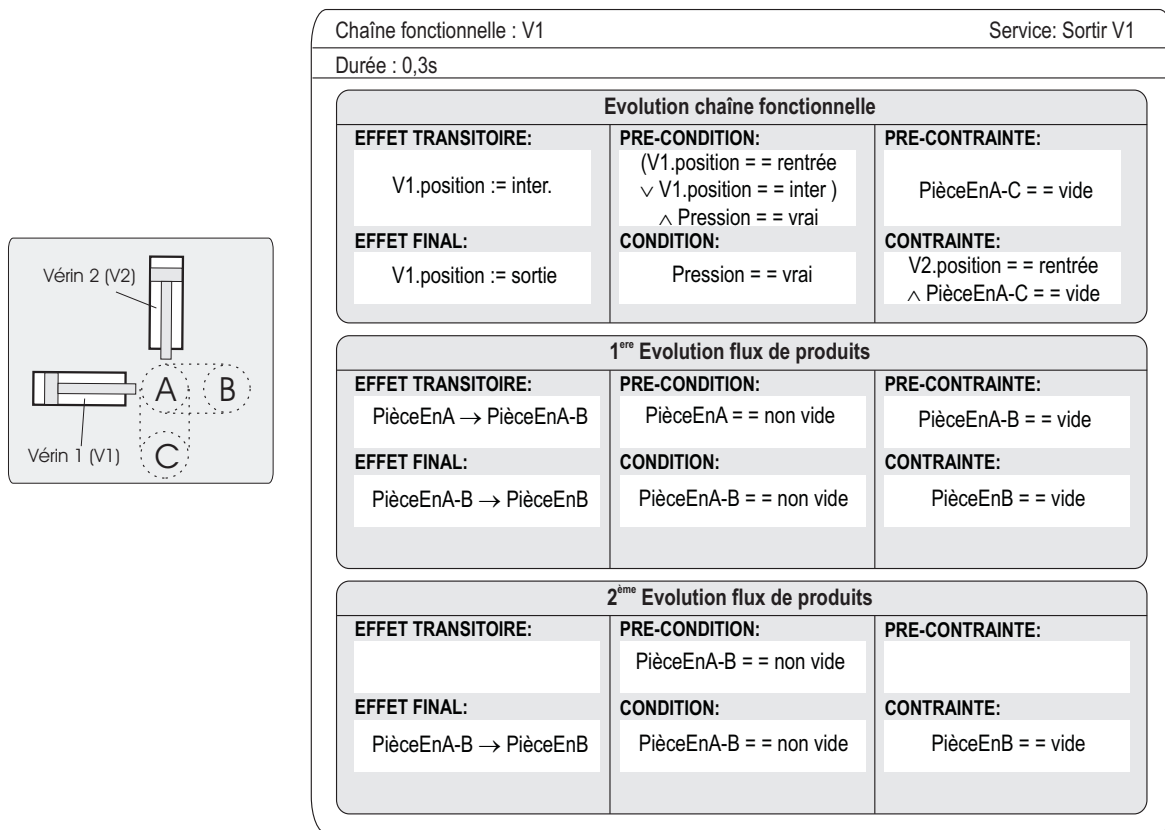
Vérin 2 (V2)

A

B

Vérin 1 (V1)

C

Chaîne fonctionnelle : V1

Service: Sortir V1

Durée : 0,3s

Evolution chaîne fonctionnelle

| EFFET TRANSITOIRE: | PRE-CONDITION: | PRE-CONTRAINTE: |
|---|---|---|
| V1.position := inter. | (V1.position = = rentrée $\vee$ V1.position = = inter ) $\wedge$ Pression = = vrai | PièceEnA-C = = vide |
| EFFET FINAL: | CONDITION: | CONTRAINTE: |
| V1.position := sortie | Pression = = vrai | V2.position = = rentrée $\wedge$ PièceEnA-C = = vide |

1$^{ère}$ Evolution flux de produits

| EFFET TRANSITOIRE: | PRE-CONDITION: | PRE-CONTRAINTE: |
|---|---|---|
| PièceEnA $\rightarrow$ PièceEnA-B | PièceEnA = = non vide | PièceEnA-B = = vide |
| EFFET FINAL: | CONDITION: | CONTRAINTE: |
| PièceEnA-B $\rightarrow$ PièceEnB | PièceEnA-B = = non vide | PièceEnB = = vide |

2$^{ème}$ Evolution flux de produits

| EFFET TRANSITOIRE: | PRE-CONDITION: | PRE-CONTRAINTE: |
|---|---|---|
| | PièceEnA-B = = non vide | |
| EFFET FINAL: | CONDITION: | CONTRAINTE: |
| PièceEnA-B $\rightarrow$ PièceEnB | PièceEnA-B = = non vide | PièceEnB = = vide |